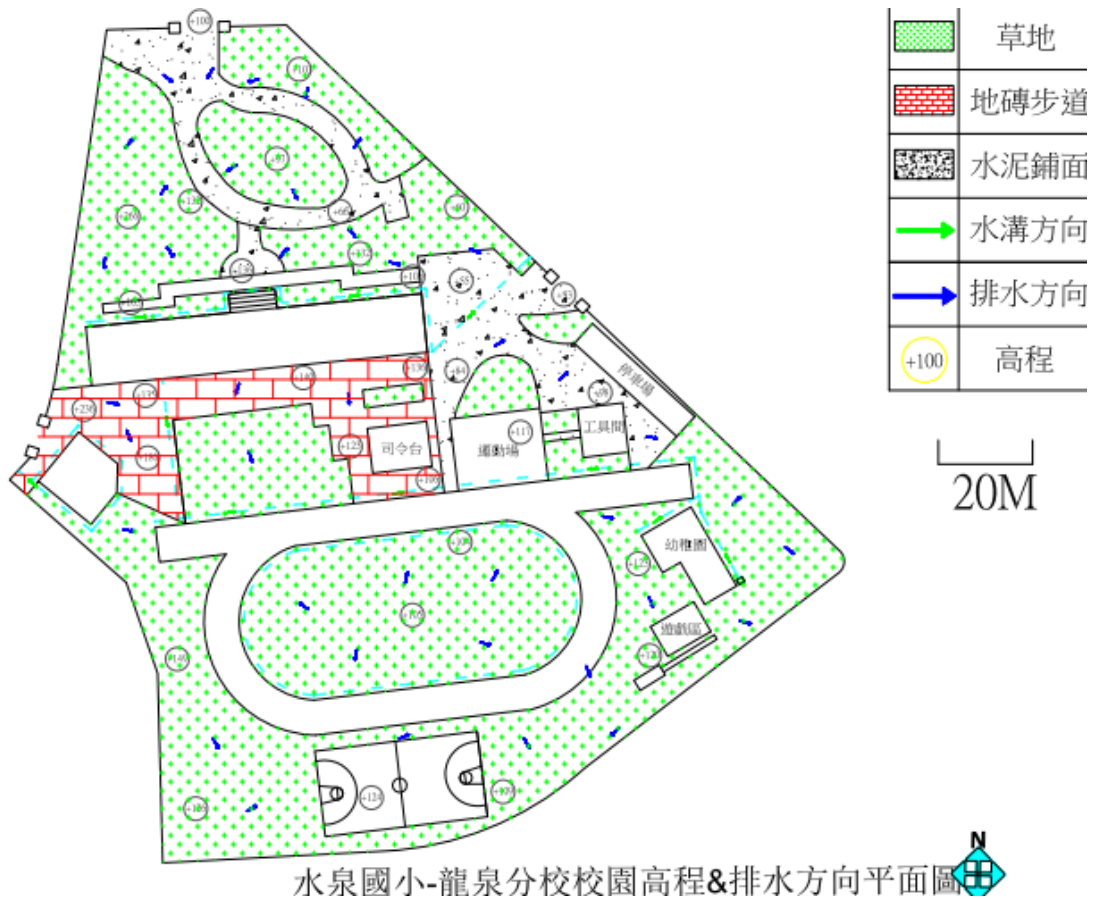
| | |
|---|---|
| | 草地 |
| | 地磚步道 |
| | 水泥鋪面 |
| | 水溝方向 |
| | 排水方向 |
| +100 | 高程 |

20M

+100
+107
+97
+139
+260
+66
+91
+140
+152
+101
+65
+97
+165
+140
+130
+64
+98
+175
+250
+117
+125
+185
+100
停車場
工具間
司令台
運動場
+100
幼稚園
+125
+170
遊戲區
+130
+145
+115
+100
+105

N

水泉國小-龍泉分校校園高程&排水方向平面圖